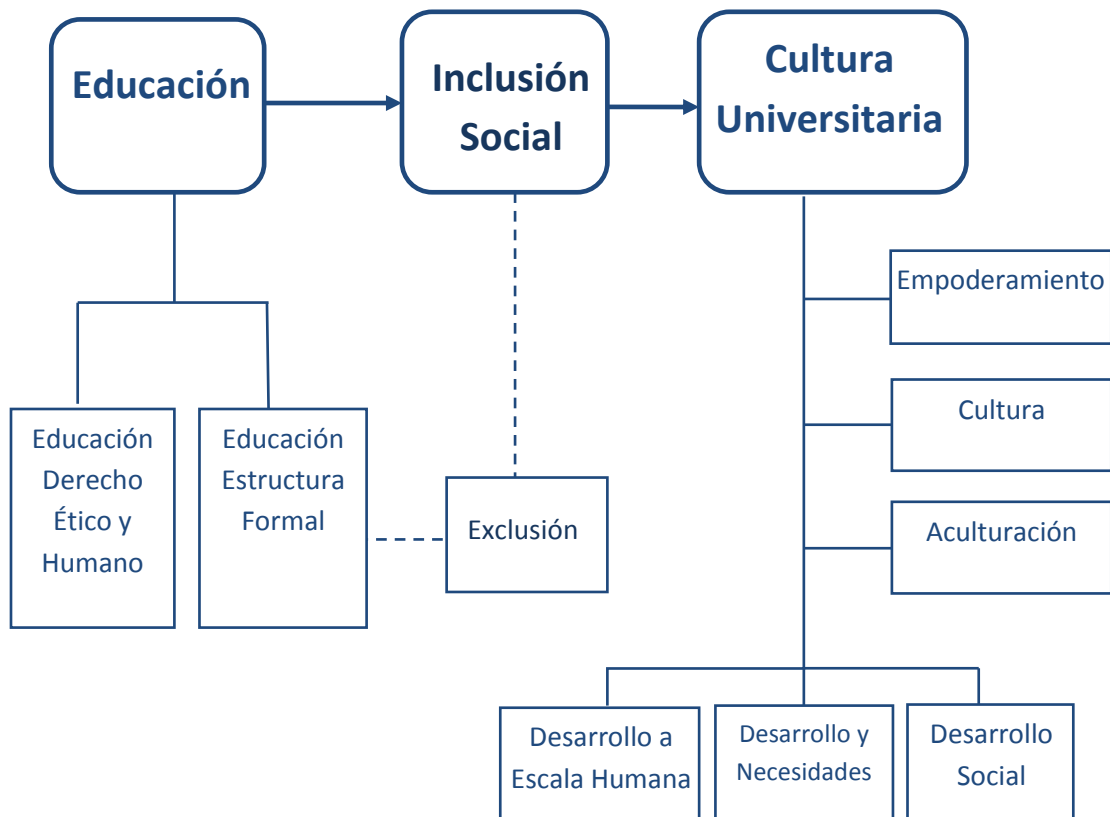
Educación

Inclusión Social

Cultura Universitaria

Empoderamiento

Cultura

Aculturación

Educación Derecho Ético y Humano

Educación Estructura Formal

Exclusión

Desarrollo a Escala Humana

Desarrollo y Necesidades

Desarrollo Social